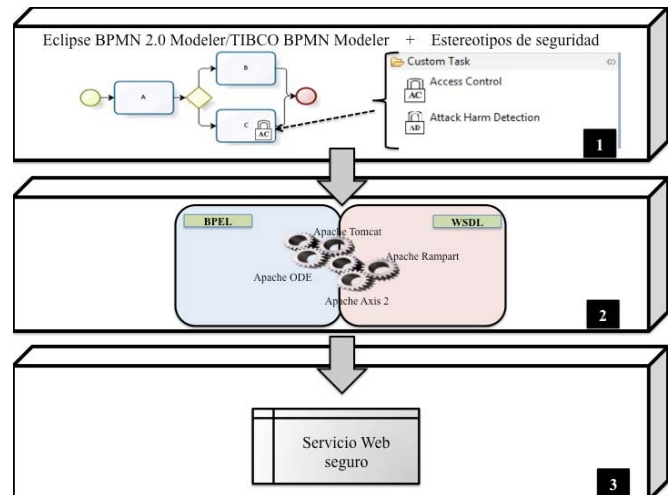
Eclipse BPMN 2.0 Modeler/TIBCO BPMN Modeler + Estereotipos de seguridad

A

B

C

AC

Custom Task

AC

Access Control

AD

Attack Harm Detection

1

BPEL

WSDL

Apache Tomcat

Apache Rampart

Apache ODE

Apache Axis 2

2

Servicio Web seguro

3